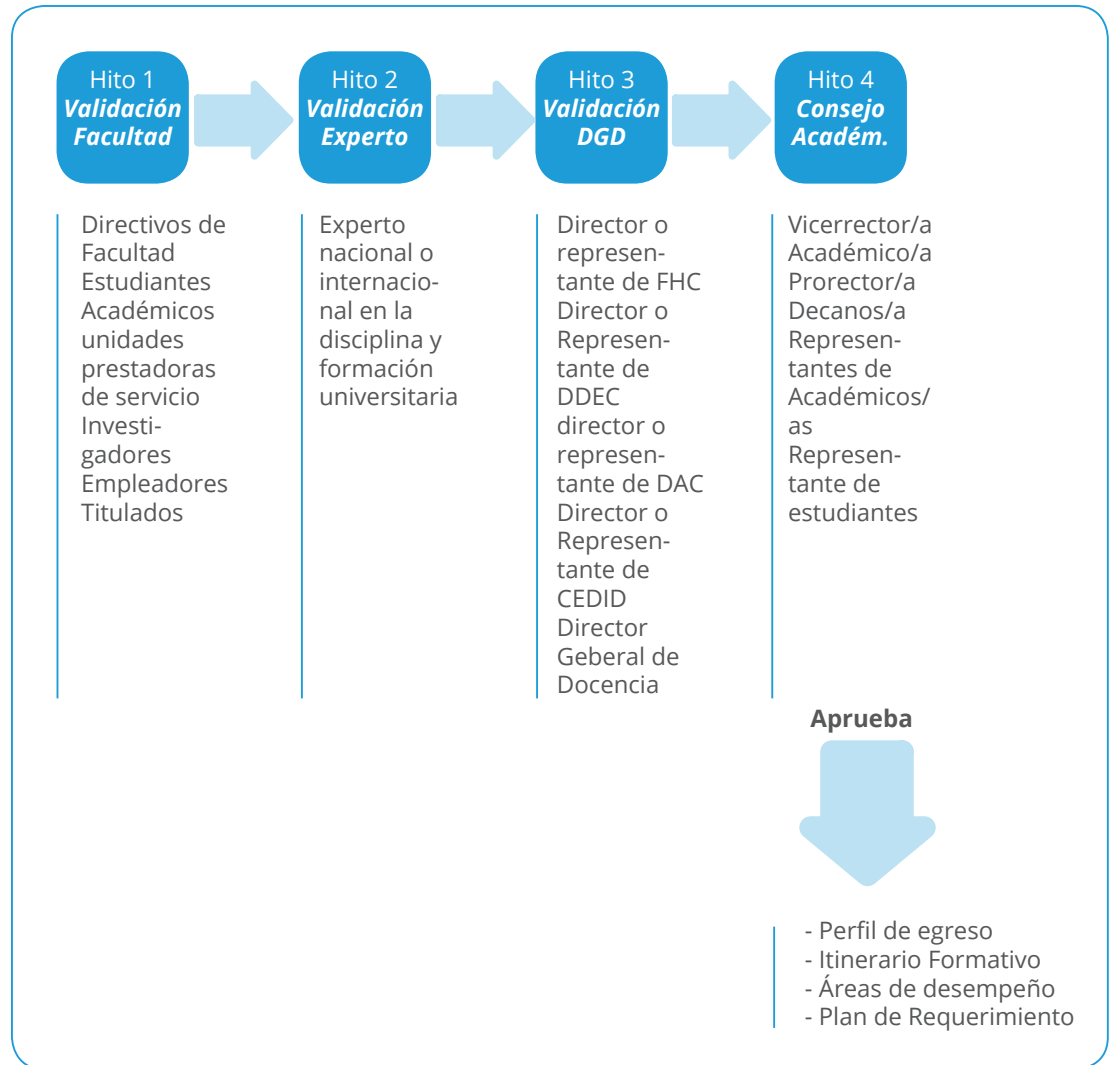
Hito 1
*Validación Facultad*

Hito 2
*Validación Experto*

Hito 3
*Validación DGD*

Hito 4
*Consejo Académ.*

Directivos de Facultad
Estudiantes
Académicos unidades prestadoras de servicio
Investigadores
Empleadores
Titulados

Experto nacional o internacional en la disciplina y formación universitaria

Director o representante de FHC
Director o Representante de DDEC
director o representante de DAC
Director o Representante de CEDID
Director Geberal de Docencia

Vicerrector/a Académico/a
Prorector/a
Decanos/a
Representantes de Académicos/as
Representante de estudiantes

**Aprueba**

- Perfil de egreso
- Itinerario Formativo
- Áreas de desempeño
- Plan de Requerimiento